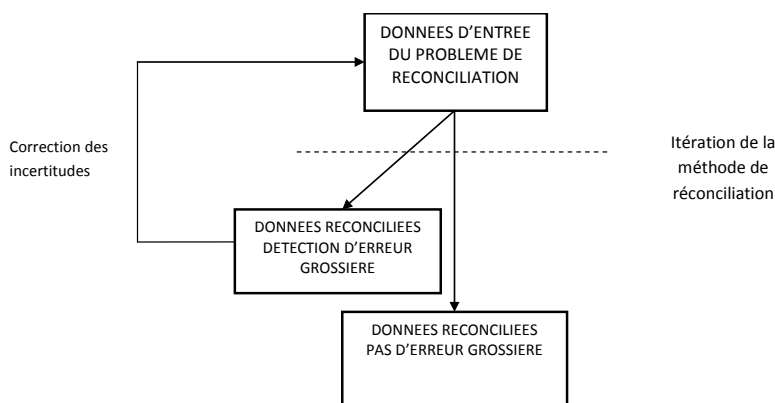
DONNEES D’ENTREE DU PROBLEME DE RECONCILIATION

Correction des incertitudes

Itération de la méthode de réconciliation

DONNEES RECONCILIEES DETECTION D’ERREUR GROSSIERE

DONNEES RECONCILIEES PAS D’ERREUR GROSSIERE